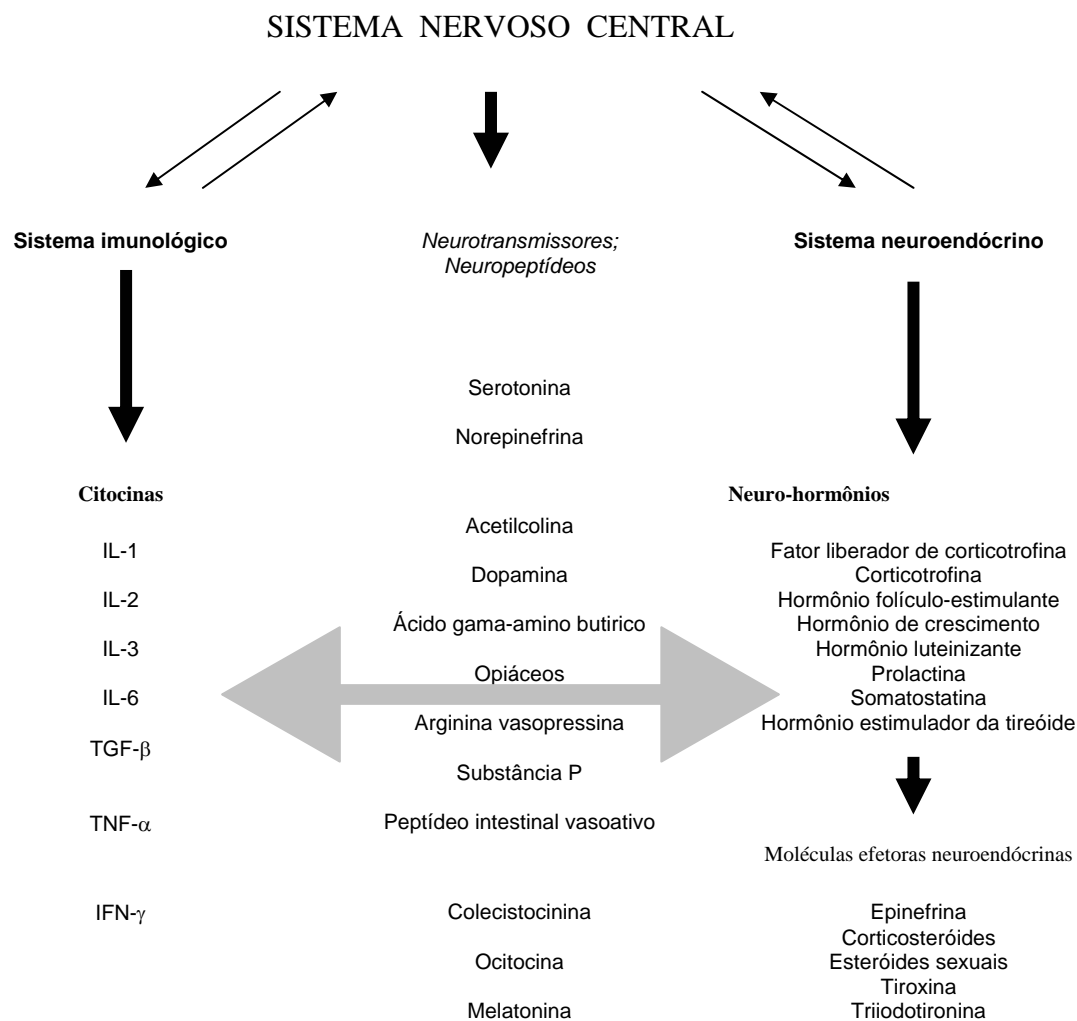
SISTEMA NERVOSO CENTRAL

Sistema imunológico

Neurotransmissores;
Neuropeptídeos

Sistema neuroendócrino

Serotonina

Norepinefrina

Citocinas

Neuro-hormônios

Acetilcolina

IL-1

Fator liberador de corticotrofina

Dopamina

Corticotrofina

IL-2

Hormônio folículo-estimulante

Ácido gama-amino butirico

Hormônio de crescimento

IL-3

Hormônio luteinizante

Opiáceos

Prolactina

IL-6

Somatostatina

Arginina vasopressina

Hormônio estimulador da tireóide

TGF-$\beta$

Substância P

TNF-$\alpha$

Peptídeo intestinal vasoativo

Moléculas efetoras neuroendócrinas

IFN-$\gamma$

Colecistocinina

Epinefrina

Corticosteróides

Ocitocina

Esteróides sexuais

Tiroxina

Melatonina

Triiodotironina